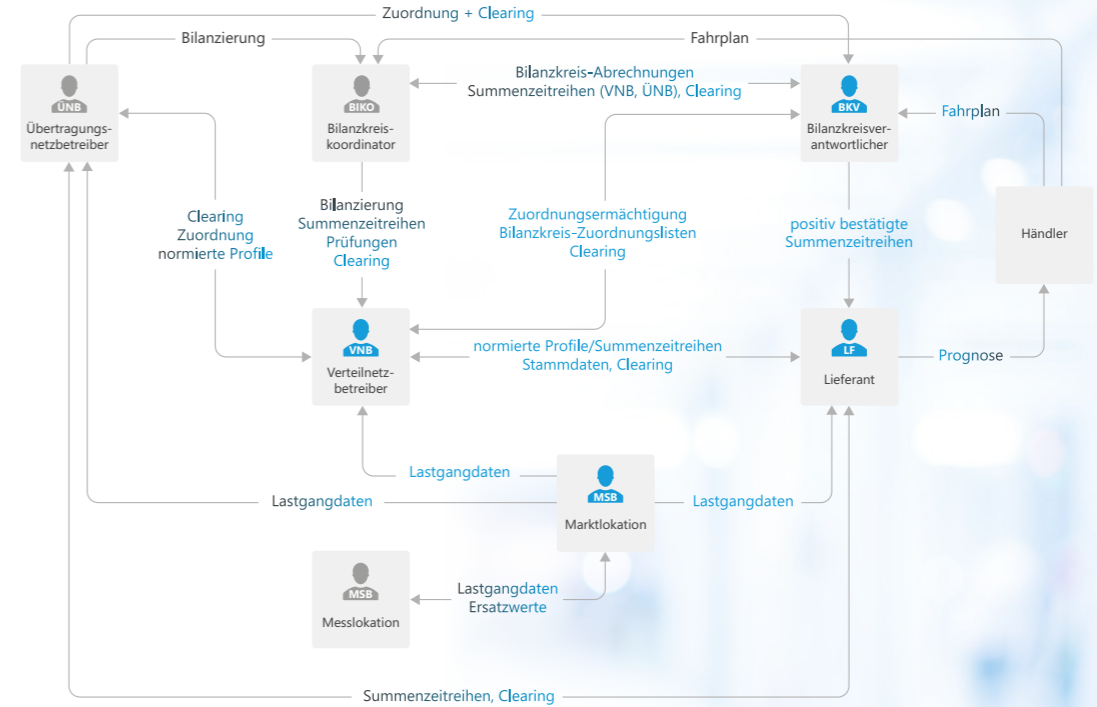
Zuordnung + Clearing

Bilanzierung

Fahrplan

ÜNB
Übertragungsnetzbetreiber

BIKO
Bilanzkreiskoordinator

Bilanzkreis-Abrechnungen
Summenzeitreihen (VNB, ÜNB), Clearing

BKV
Bilanzkreisverantwortlicher

Fahrplan

Clearing
Zuordnung
normierte Profile

Bilanzierung
Summenzeitreihen
Prüfungen
Clearing

Zuordnungsermächtigung
Bilanzkreis-Zuordnungslisten
Clearing

positiv bestätigte
Summenzeitreihen

Händler

VNB
Verteilnetzbetreiber

normierte Profile/Summenzeitreihen
Stammdaten, Clearing

LF
Lieferant

Prognose

Lastgangdaten

MSB
Marktlokation

Lastgangdaten

Lastgangdaten

MSB
Messlokation

Lastgangdaten
Ersatzwerte

Summenzeitreihen, Clearing